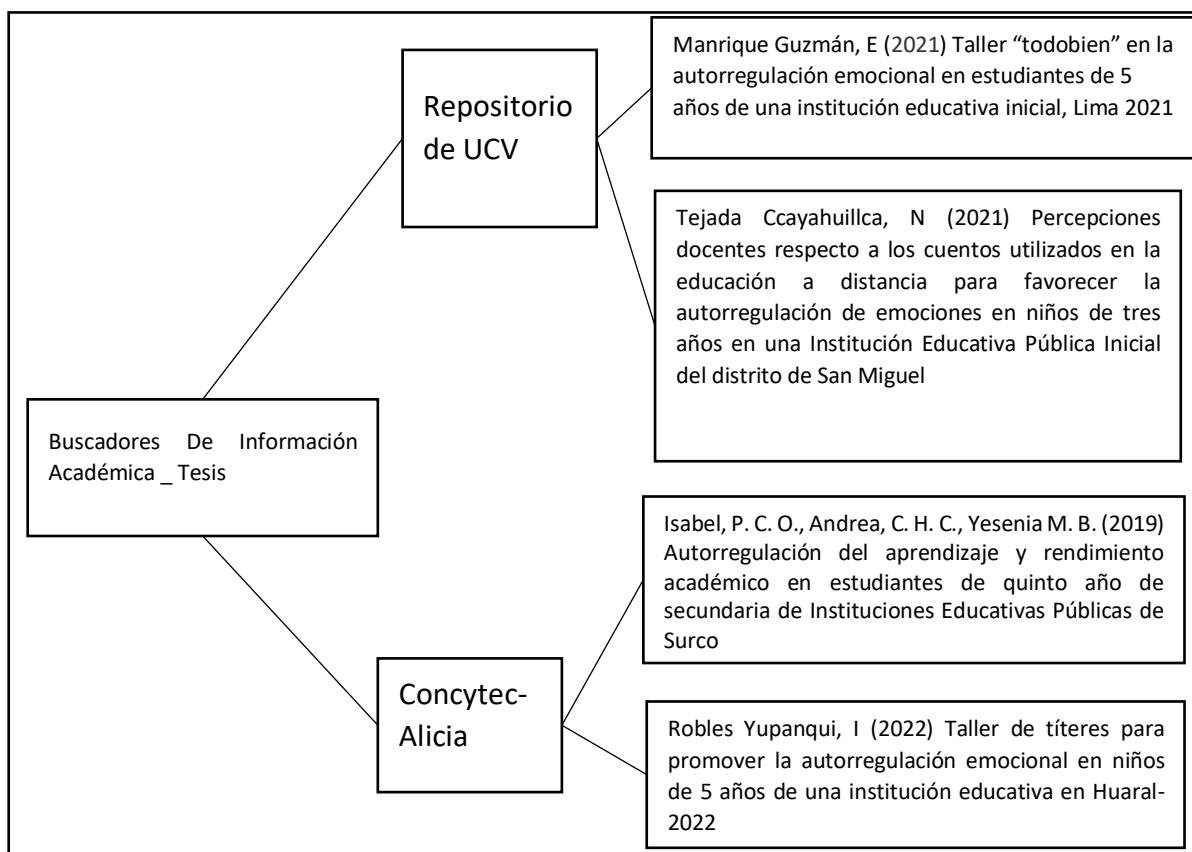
Buscadores De Información Académica _ Tesis

Repositorio de UCV

Manrique Guzmán, E (2021) Taller “todobien” en la autorregulación emocional en estudiantes de 5 años de una institución educativa inicial, Lima 2021

Tejada Ccayahuillca, N (2021) Percepciones docentes respecto a los cuentos utilizados en la educación a distancia para favorecer la autorregulación de emociones en niños de tres años en una Institución Educativa Pública Inicial del distrito de San Miguel

Concytec-Alicia

Isabel, P. C. O., Andrea, C. H. C., Yesenia M. B. (2019) Autorregulación del aprendizaje y rendimiento académico en estudiantes de quinto año de secundaria de Instituciones Educativas Públicas de Surco

Robles Yupanqui, I (2022) Taller de títeres para promover la autorregulación emocional en niños de 5 años de una institución educativa en Huaral-2022